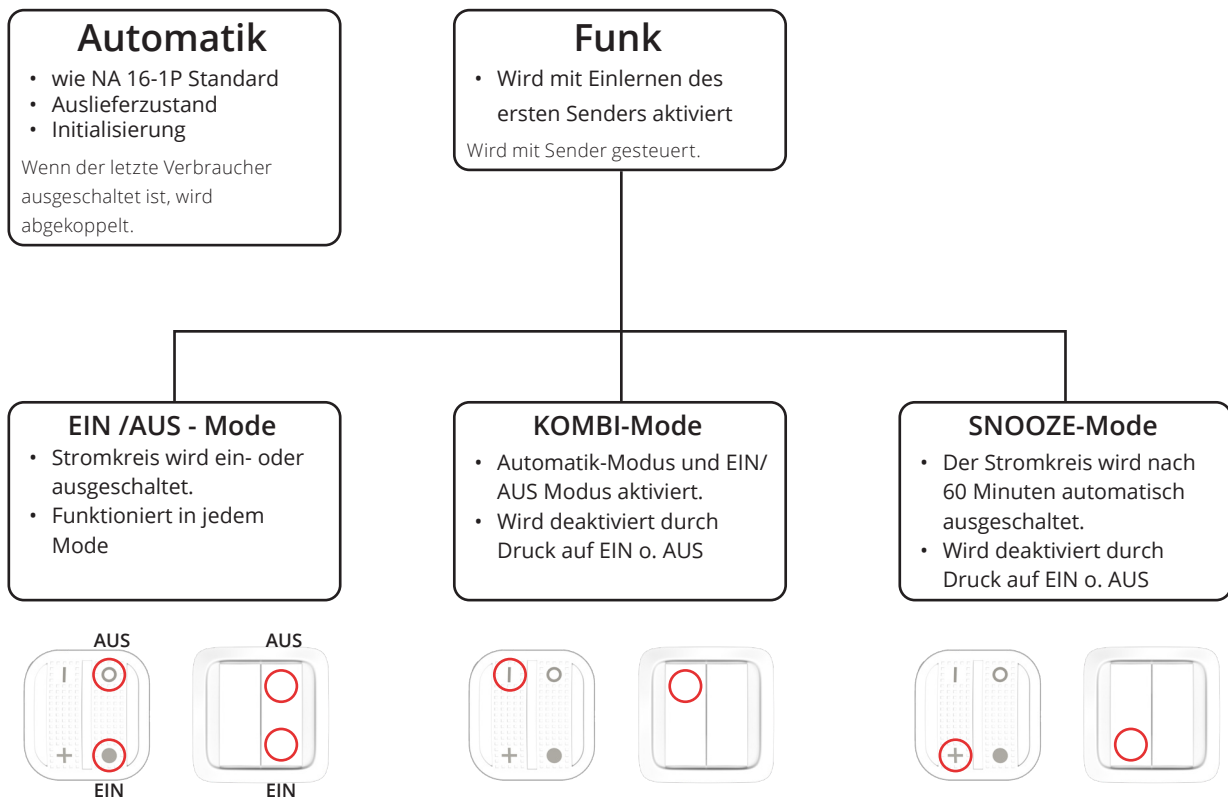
**Automatik**
- wie NA 16-1P Standard
- Auslieferzustand
- Initialisierung

Wenn der letzte Verbraucher ausgeschaltet ist, wird abgekoppelt.

**Funk**
- Wird mit Einlernen des ersten Senders aktiviert

Wird mit Sender gesteuert.

**EIN /AUS - Mode**
- Stromkreis wird ein- oder ausgeschaltet.
- Funktioniert in jedem Mode

**KOMBI-Mode**
- Automatik-Modus und EIN/ AUS Modus aktiviert.
- Wird deaktiviert durch Druck auf EIN o. AUS

**SNOOZE-Mode**
- Der Stromkreis wird nach 60 Minuten automatisch ausgeschaltet.
- Wird deaktiviert durch Druck auf EIN o. AUS

AUS
I
+
EIN

AUS
EIN

I
+

I
+